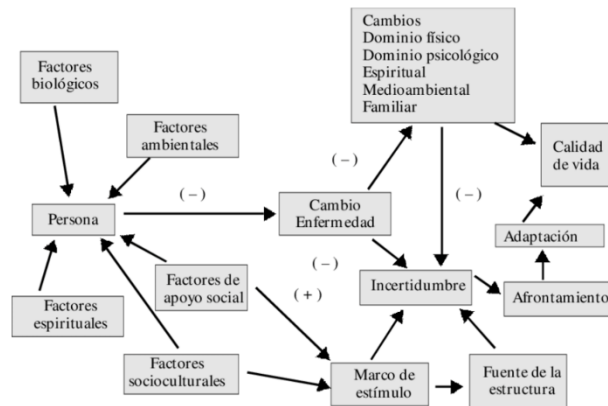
Cambios
Dominio físico
Dominio psicológico
Espiritual
Medioambiental
Familiar

Factores biológicos

Factores ambientales

Calidad de vida

( – )

( – )

( – )

Persona

Cambio Enfermedad

Adaptación

( – )

Factores de apoyo social

( + )

Incertidumbre

Afrontamiento

Factores espirituales

Factores socioculturales

Marco de estímulo

Fuente de la estructura